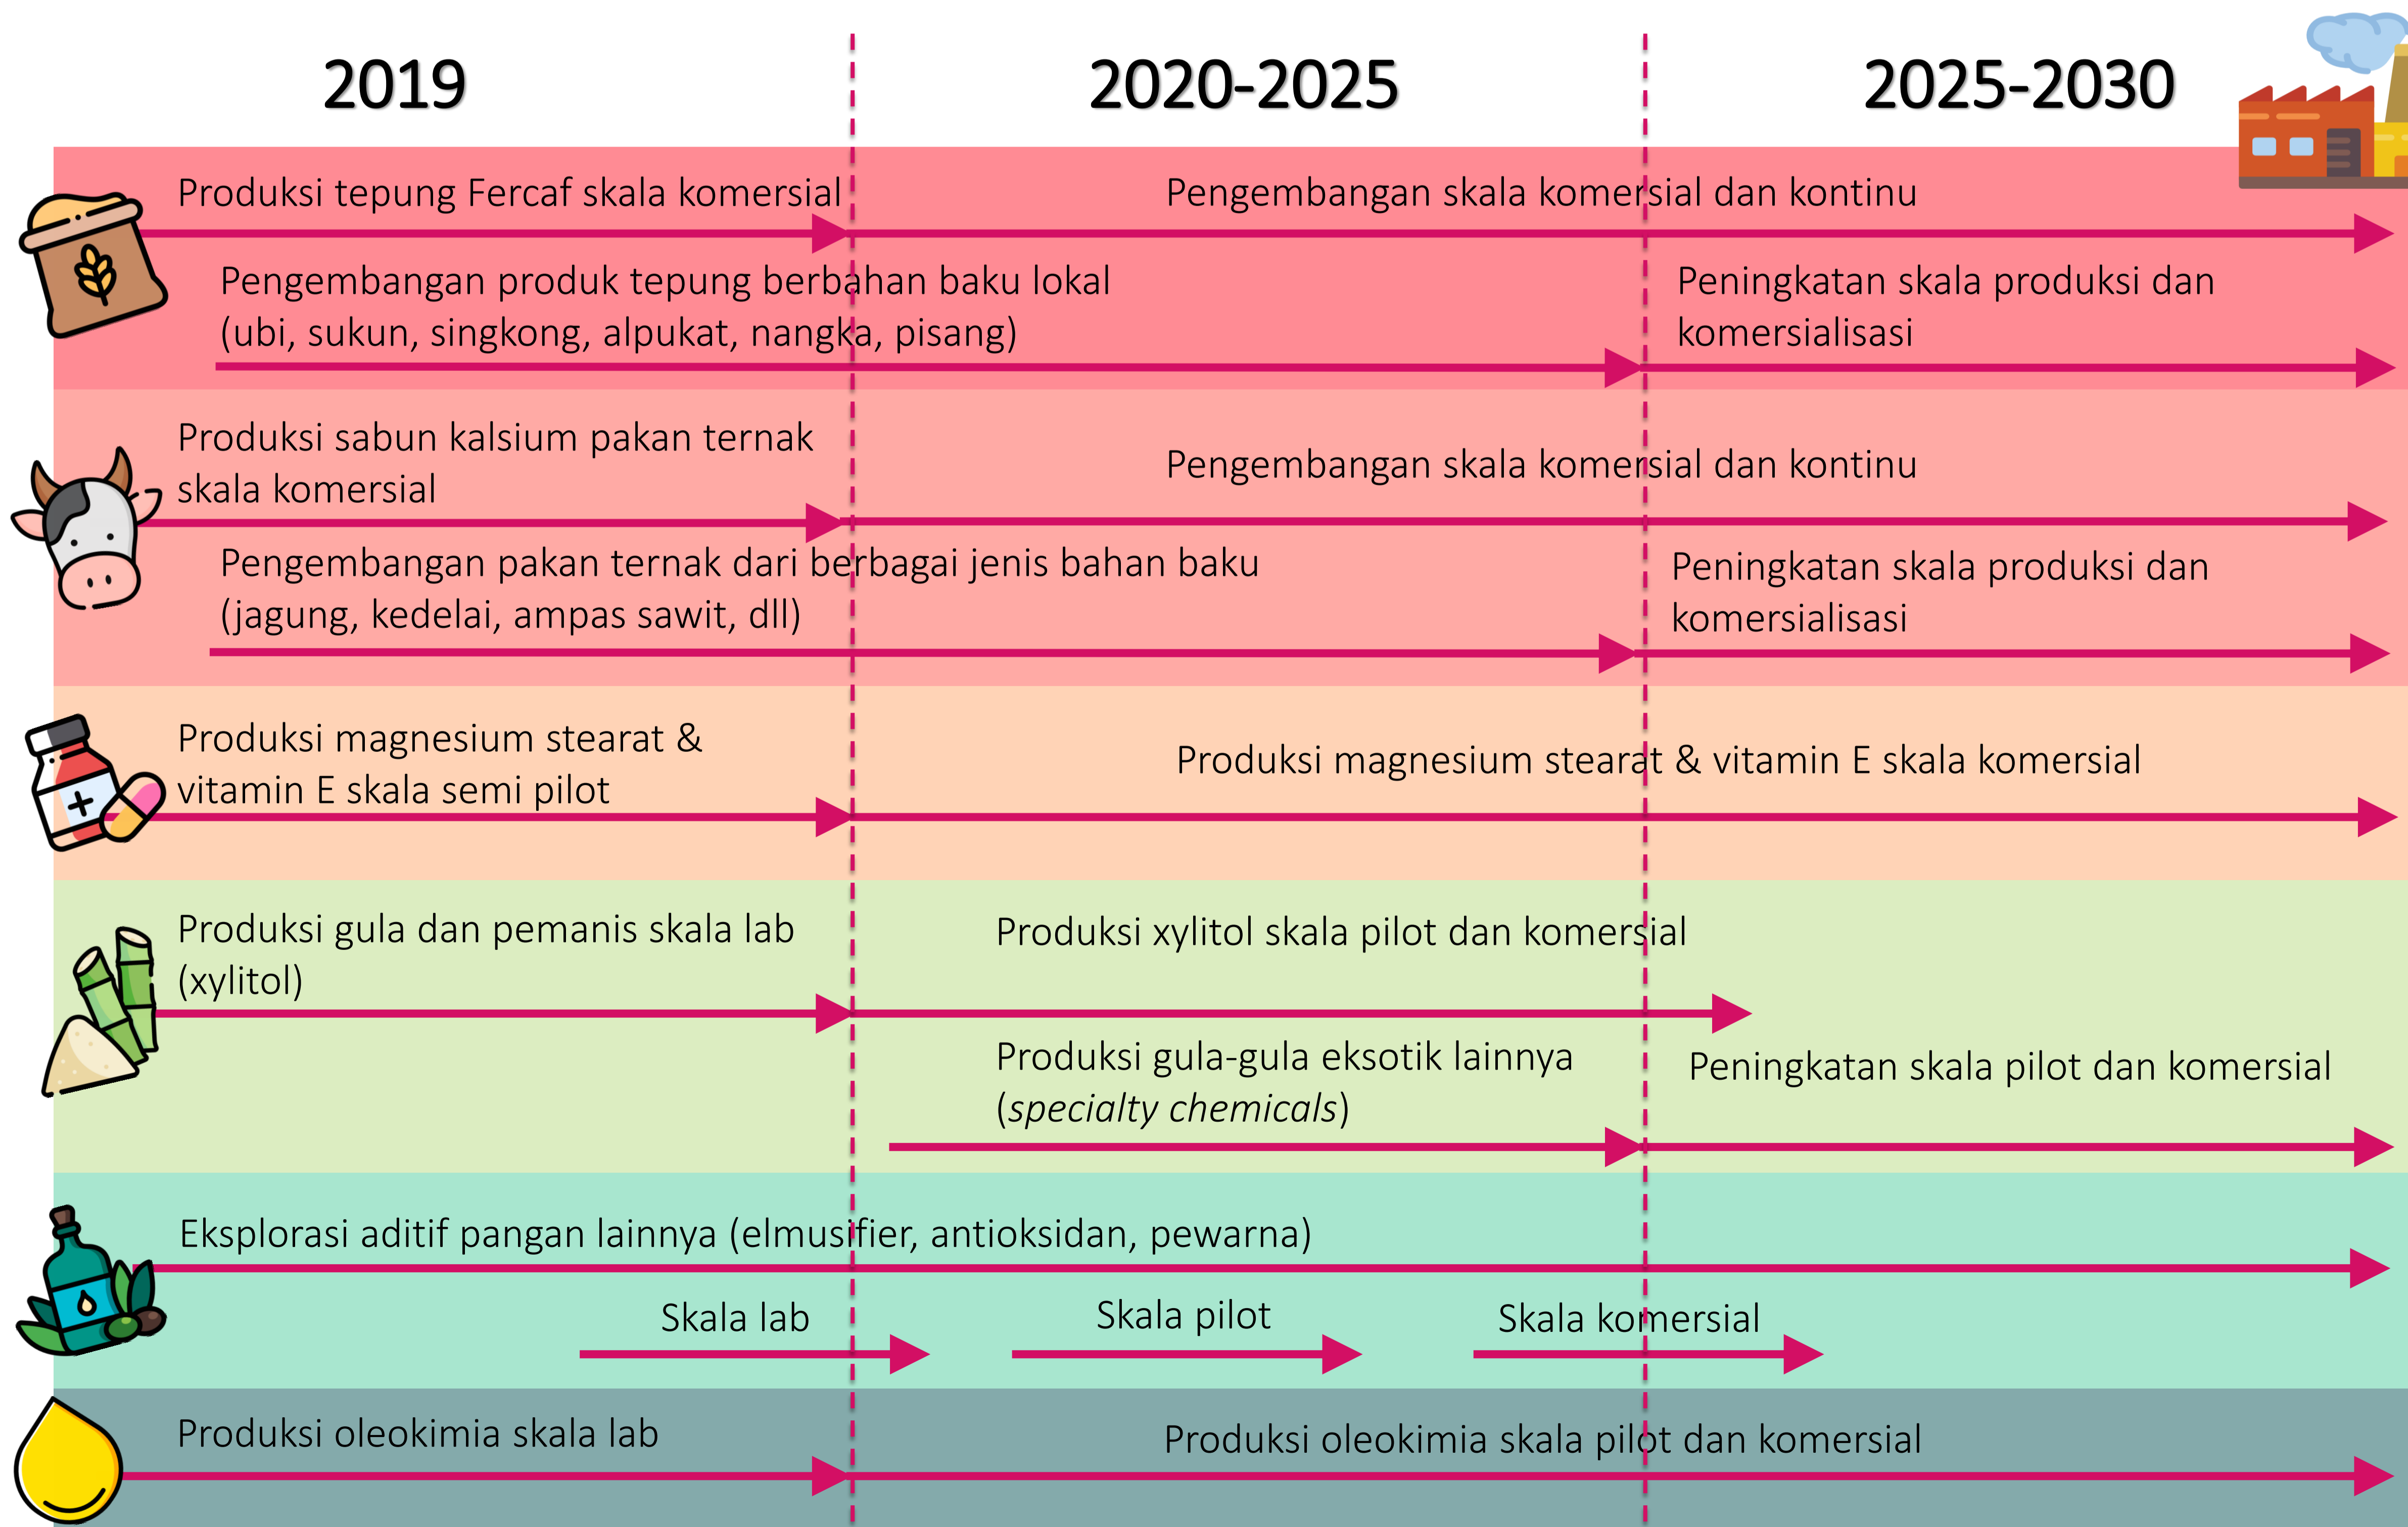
2019

2020-2025

2025-2030

Produksi tepung Fercaf skala komersial

Pengembangan skala komersial dan kontinu

Pengembangan produk tepung berbahan baku lokal (ubi, sukun, singkong, alpukat, nangka, pisang)

Peningkatan skala produksi dan komersialisasi

Produksi sabun kalsium pakan ternak skala komersial

Pengembangan skala komersial dan kontinu

Pengembangan pakan ternak dari berbagai jenis bahan baku (jagung, kedelai, ampas sawit, dll)

Peningkatan skala produksi dan komersialisasi

Produksi magnesium stearat & vitamin E skala semi pilot

Produksi magnesium stearat & vitamin E skala komersial

Produksi gula dan pemanis skala lab (xylitol)

Produksi xylitol skala pilot dan komersial

Produksi gula-gula eksotik lainnya (*specialty chemicals*)

Peningkatan skala pilot dan komersial

Eksplorasi aditif pangan lainnya (elmusifier, antioksidan, pewarna)

Skala lab

Skala pilot

Skala komersial

Produksi oleokimia skala lab

Produksi oleokimia skala pilot dan komersial